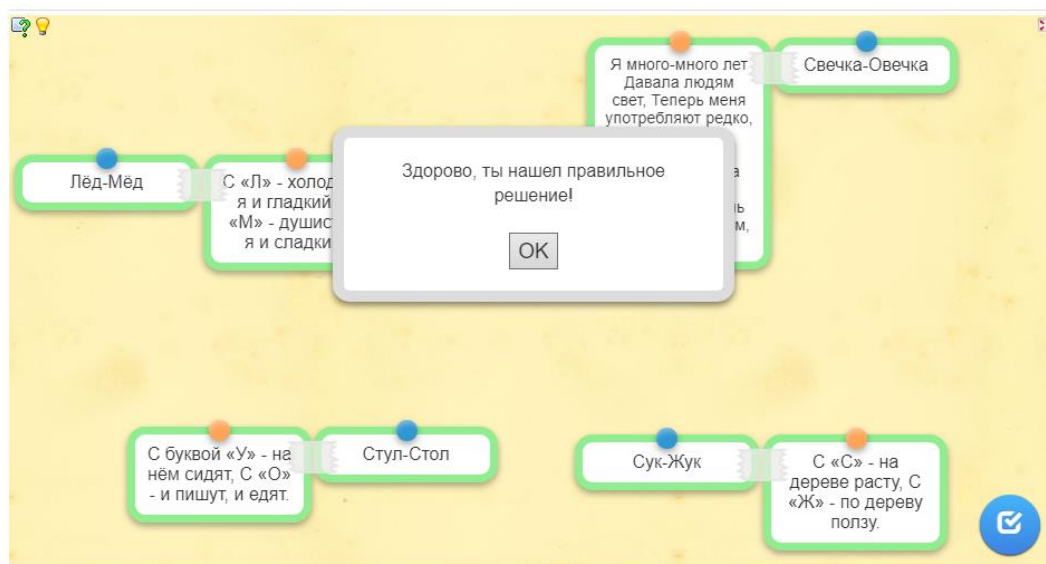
Я много-много лет Давала людям свет, Теперь меня употребляют редко, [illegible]

Свечка-Овечка

Лёд-Мёд

С «Л» - холод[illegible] я и гладкий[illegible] «М» - душис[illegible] я и сладки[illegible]

Здорово, ты нашел правильное решение!

OK

С буквой «У» - на нём сидят, С «О» - и пишут, и едят.

Стул-Стол

Сук-Жук

С «С» - на дереве расту, С «Ж» - по дереву ползу.